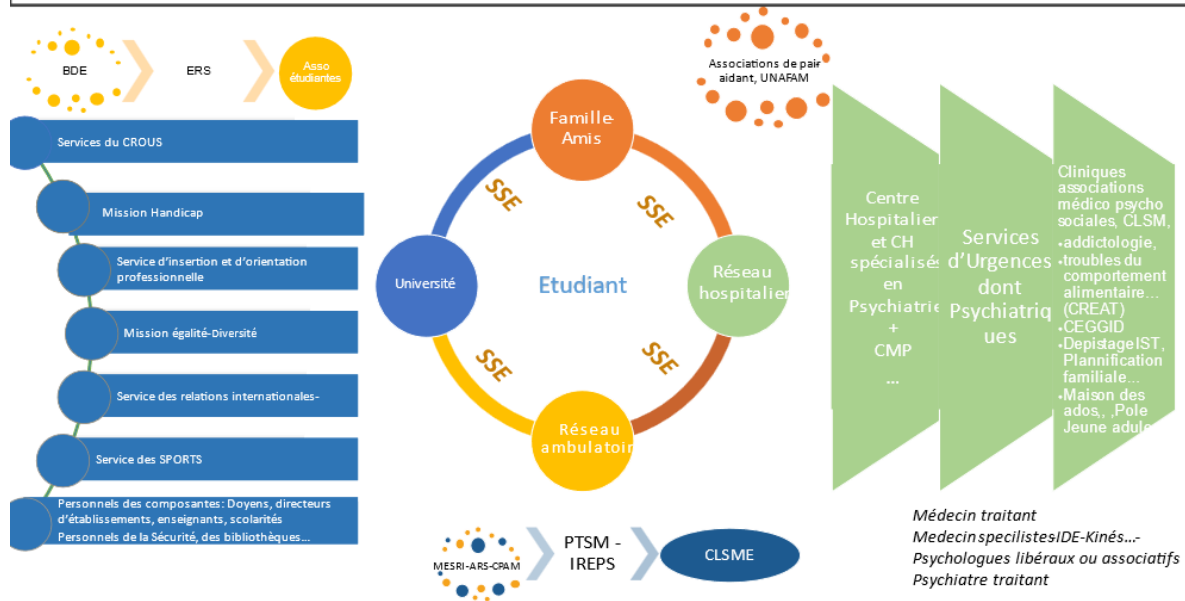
BDE

ERS

Asso étudiantes

Services du CROUS

Mission Handicap

Service d'insertion et d'orientation professionnelle

Mission égalité-Diversité

Service des relations internationales-

Service des SPORTS

Personnels des composantes: Doyens, directeurs d'établissements, enseignants, scolarités
Personnels de la Sécurité, des bibliothèques…

Famille-Amis

SSE

SSE

Université

Etudiant

Réseau hospitalier

SSE

SSE

Réseau ambulatoir

MESRI-ARS-CPAM

PTSM - IREPS

CLSME

Associations de pair aidant, UNAFAM

Centre Hospitalier et CH spécialisés en Psychiatrie + CMP …

Services d'Urgences dont Psychiatriques

Cliniques associations médico psycho sociales, CLSM,
•addictologie,
•troubles du comportement alimentaire… (CREAT)
•CEGGID
•DepistageIST, Plannification familiale…
•Maison des ados, ,Pole Jeune adul

Médecin traitant
MedecinspecilistesIDE-Kinés…-
Psychologues libéraux ou associatifs
Psychiatre traitant